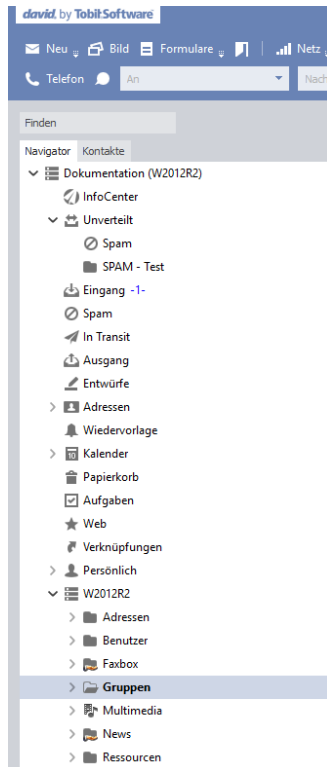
david. by Tobit.Software

Neu Bild Formulare Netz

Telefon An Nach

Finden

Navigator Kontakte

Dokumentation (W2012R2)
InfoCenter
Unverteilt
Spam
SPAM - Test
Eingang -1-
Spam
In Transit
Ausgang
Entwürfe
Adressen
Wiedervorlage
Kalender
Papierkorb
Aufgaben
Web
Verknüpfungen
Persönlich
W2012R2
Adressen
Benutzer
Faxbox
Gruppen
Multimedia
News
Ressourcen